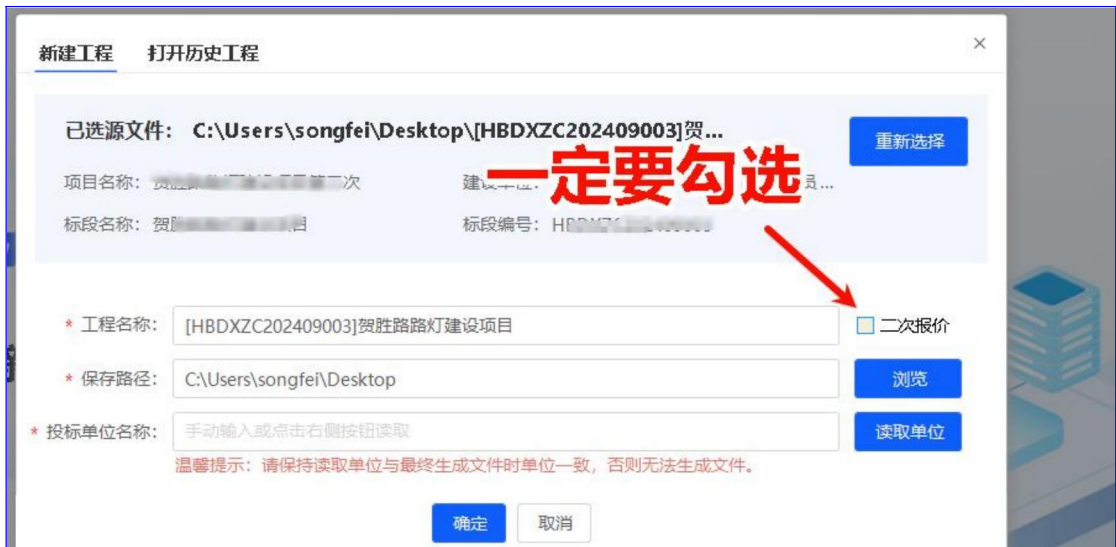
新建工程　打开历史工程

×

已选源文件： C:\Users\songfei\Desktop\[HBDXZC202409003]贺...

重新选择

项目名称：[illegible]第二次　建设单位：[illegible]员...

标段名称：贺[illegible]　标段编号：HB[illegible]

一定要勾选

* 工程名称： [HBDXZC202409003]贺胜路路灯建设项目

二次报价

* 保存路径： C:\Users\songfei\Desktop

浏览

* 投标单位名称： 手动输入或点击右侧按钮读取

读取单位

温馨提示：请保持读取单位与最终生成文件时单位一致，否则无法生成文件。

确定　取消